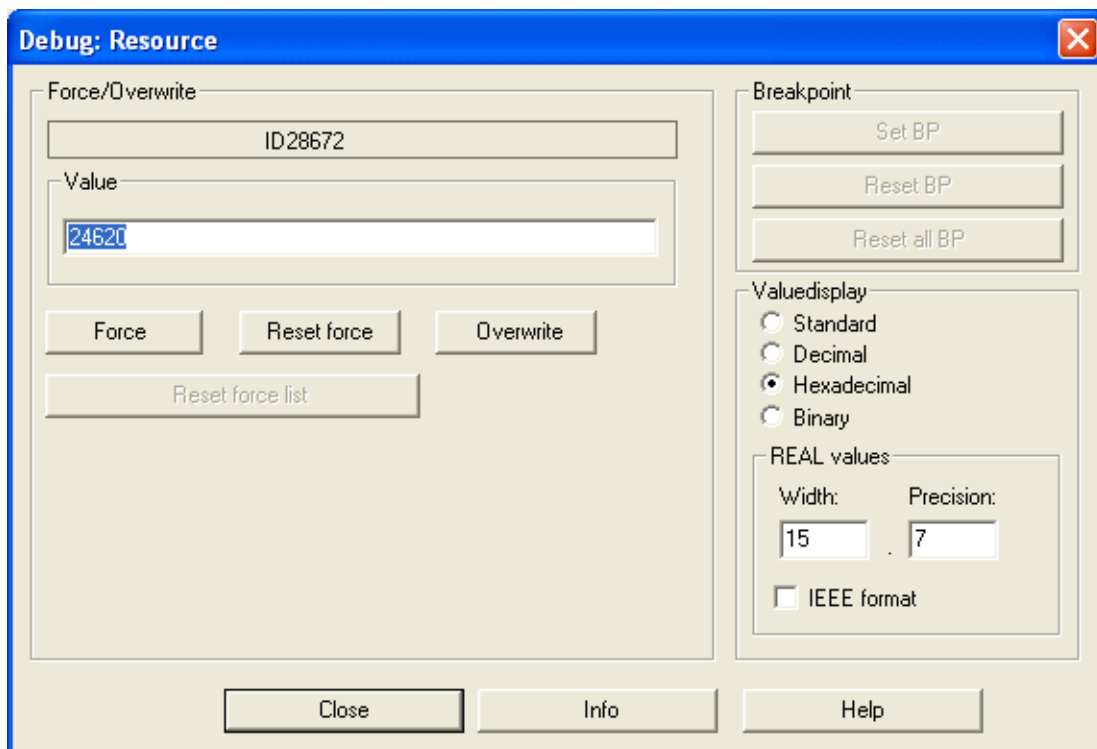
Debug: Resource

Force/Overwrite

ID28672

Value

24620

Force

Reset force

Overwrite

Reset force list

Breakpoint

Set BP

Reset BP

Reset all BP

Valuedisplay

Standard

Decimal

Hexadecimal

Binary

REAL values

Width:

Precision:

15

.

7

IEEE format

Close

Info

Help